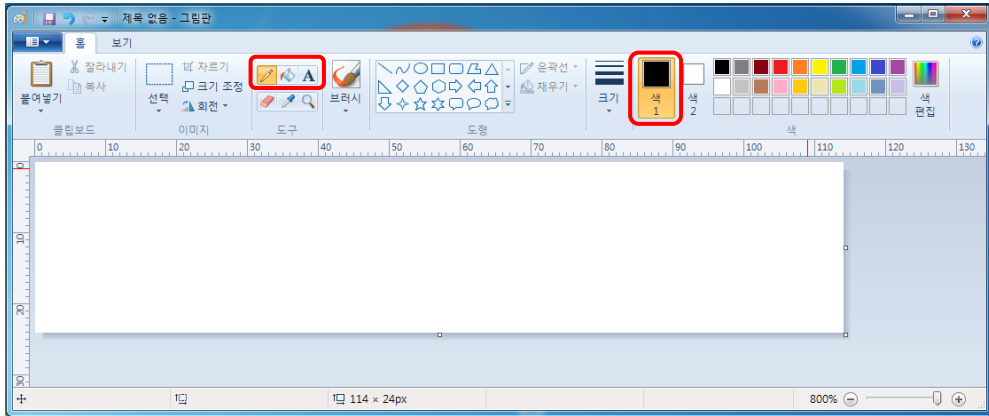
제목 없음 - 그림판

홈 보기

붙여넣기 잘라내기 복사 클립보드

선택 자르기 크기 조정 회전 이미지

A 도구

브러시

윤곽선 채우기 도형

크기 색 1 색 2 색 색 편집

0 10 20 30 40 50 60 70 80 90 100 110 120 130

0 10 20 30

114 × 24px

800%